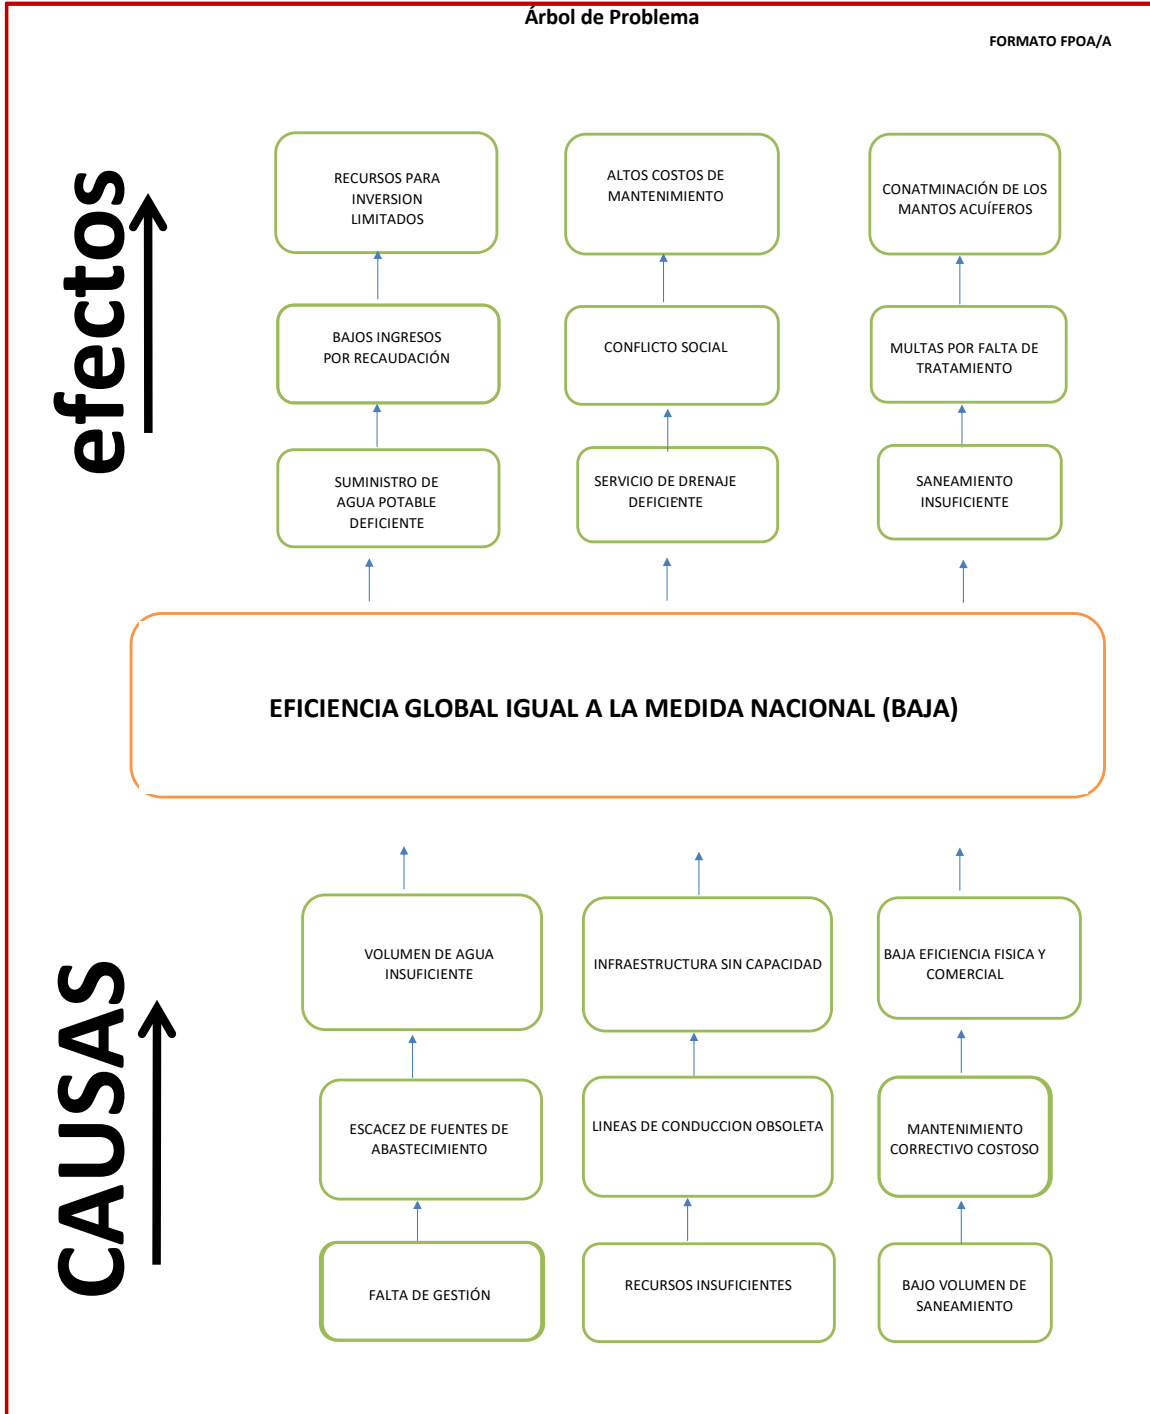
Árbol de Problema

FORMATO FPOA/A

efectos

RECURSOS PARA INVERSION LIMITADOS

ALTOS COSTOS DE MANTENIMIENTO

CONATMINACIÓN DE LOS MANTOS ACUÍFEROS

BAJOS INGRESOS POR RECAUDACIÓN

CONFLICTO SOCIAL

MULTAS POR FALTA DE TRATAMIENTO

SUMINISTRO DE AGUA POTABLE DEFICIENTE

SERVICIO DE DRENAJE DEFICIENTE

SANEAMIENTO INSUFICIENTE

EFICIENCIA GLOBAL IGUAL A LA MEDIDA NACIONAL (BAJA)

CAUSAS

VOLUMEN DE AGUA INSUFICIENTE

INFRAESTRUCTURA SIN CAPACIDAD

BAJA EFICIENCIA FISICA Y COMERCIAL

ESCACEZ DE FUENTES DE ABASTECIMIENTO

LINEAS DE CONDUCCION OBSOLETA

MANTENIMIENTO CORRECTIVO COSTOSO

FALTA DE GESTIÓN

RECURSOS INSUFICIENTES

BAJO VOLUMEN DE SANEAMIENTO